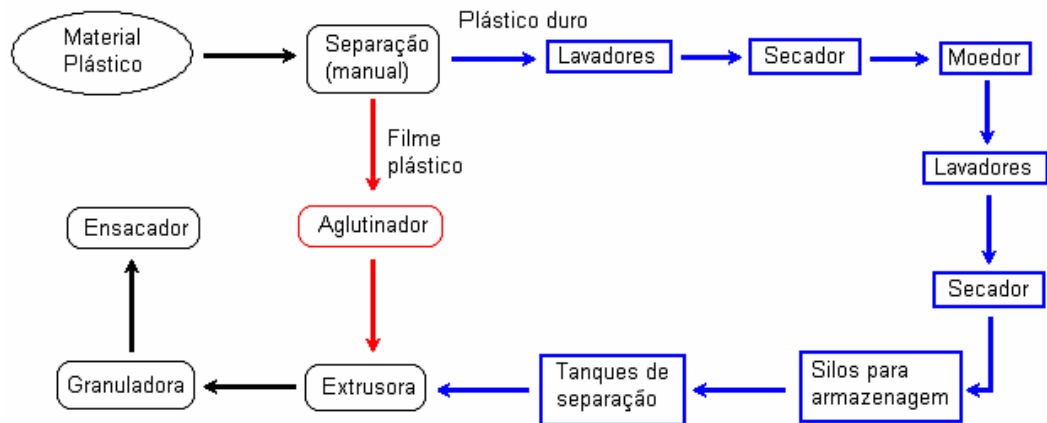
Material Plástico

Separação (manual)

Plástico duro

Lavadores

Secador

Moedor

Lavadores

Secador

Silos para armazenagem

Tanques de separação

Extrusora

Granuladora

Ensacador

Filme plástico

Aglutinador